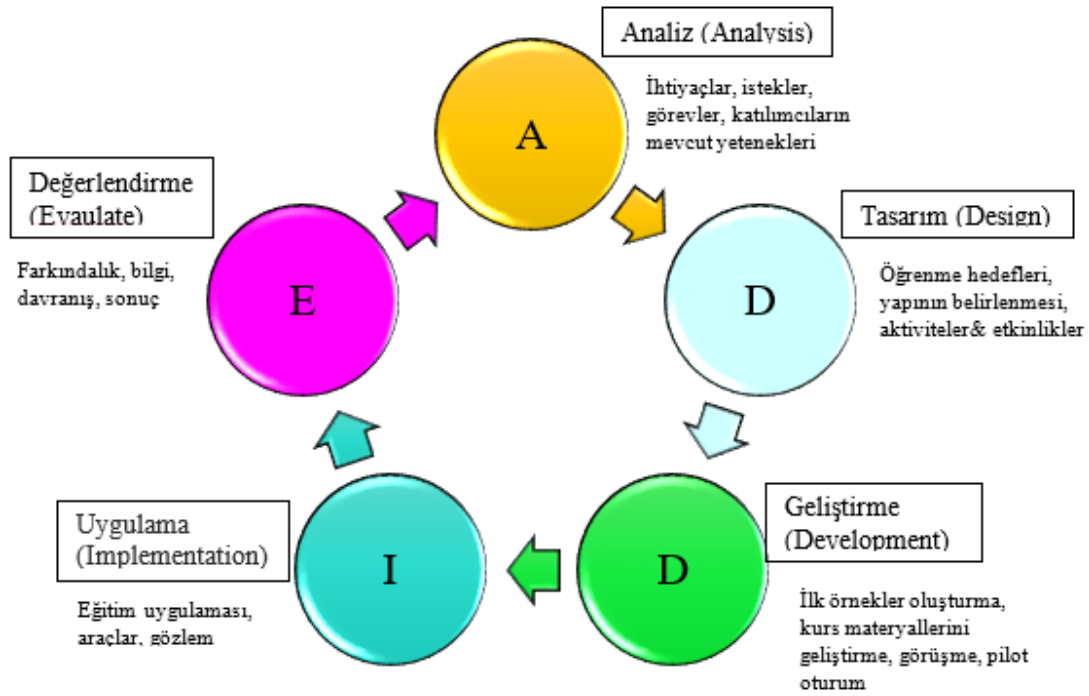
Analiz (Analysis)

A

İhtiyaçlar, istekler, görevler, katılımcıların mevcut yetenekleri

Tasarım (Design)

D

Öğrenme hedefleri, yapının belirlenmesi, aktiviteler& etkinlikler

Geliştirme (Development)

D

İlk örnekler oluşturma, kurs materyallerini geliştirme, görüşme, pilot oturum

Uygulama (Implementation)

I

Eğitim uygulaması, araçlar, gözlem

Değerlendirme (Evaulate)

E

Farkındalık, bilgi, davranış, sonuç